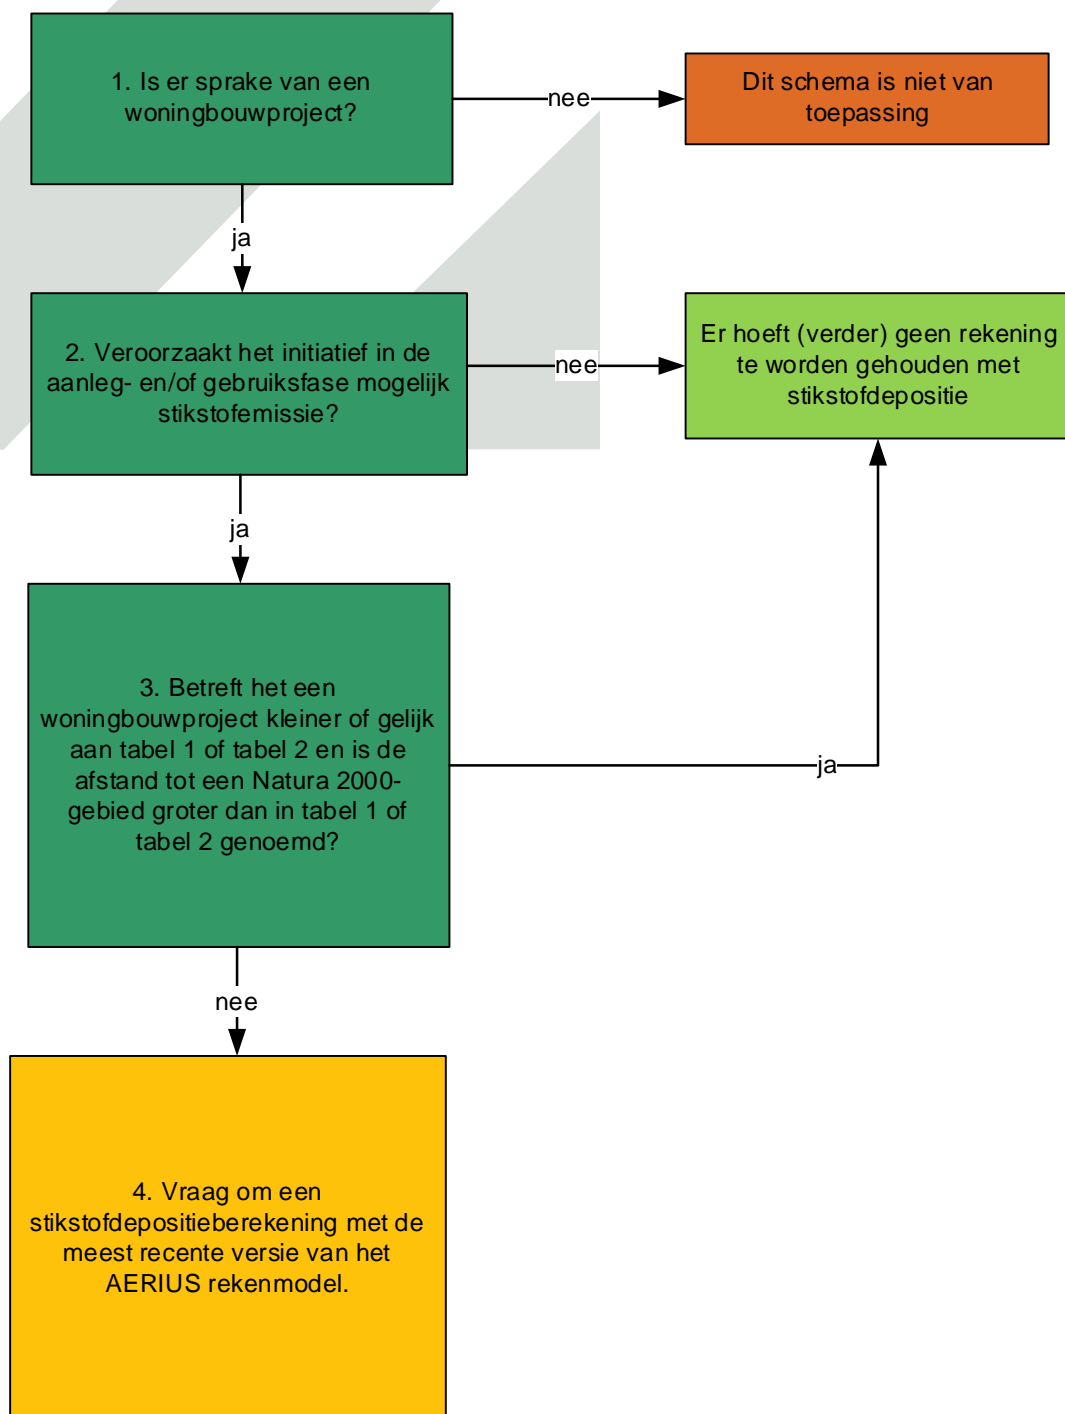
1. Is er sprake van een woningbouwproject?

nee

Dit schema is niet van toepassing

ja

2. Veroorzaakt het initiatief in de aanleg- en/of gebruiksfase mogelijk stikstofemissie?

nee

Er hoeft (verder) geen rekening te worden gehouden met stikstofdepositie

ja

3. Betreft het een woningbouwproject kleiner of gelijk aan tabel 1 of tabel 2 en is de afstand tot een Natura 2000-gebied groter dan in tabel 1 of tabel 2 genoemd?

ja

nee

4. Vraag om een stikstofdepositieberekening met de meest recente versie van het AERIUS rekenmodel.